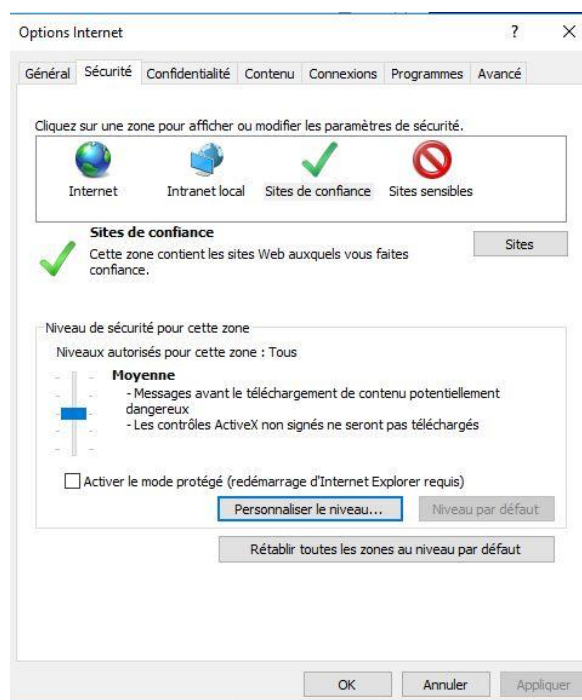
Options Internet

?

×

Général Sécurité Confidentialité Contenu Connexions Programmes Avancé

Cliquez sur une zone pour afficher ou modifier les paramètres de sécurité.

Internet Intranet local Sites de confiance Sites sensibles

Sites de confiance

Cette zone contient les sites Web auxquels vous faites confiance.

Sites

Niveau de sécurité pour cette zone

Niveaux autorisés pour cette zone : Tous

Moyenne

- Messages avant le téléchargement de contenu potentiellement dangereux
- Les contrôles ActiveX non signés ne seront pas téléchargés

Activer le mode protégé (redémarrage d'Internet Explorer requis)

Personnaliser le niveau... Niveau par défaut

Rétablir toutes les zones au niveau par défaut

OK Annuler Appliquer